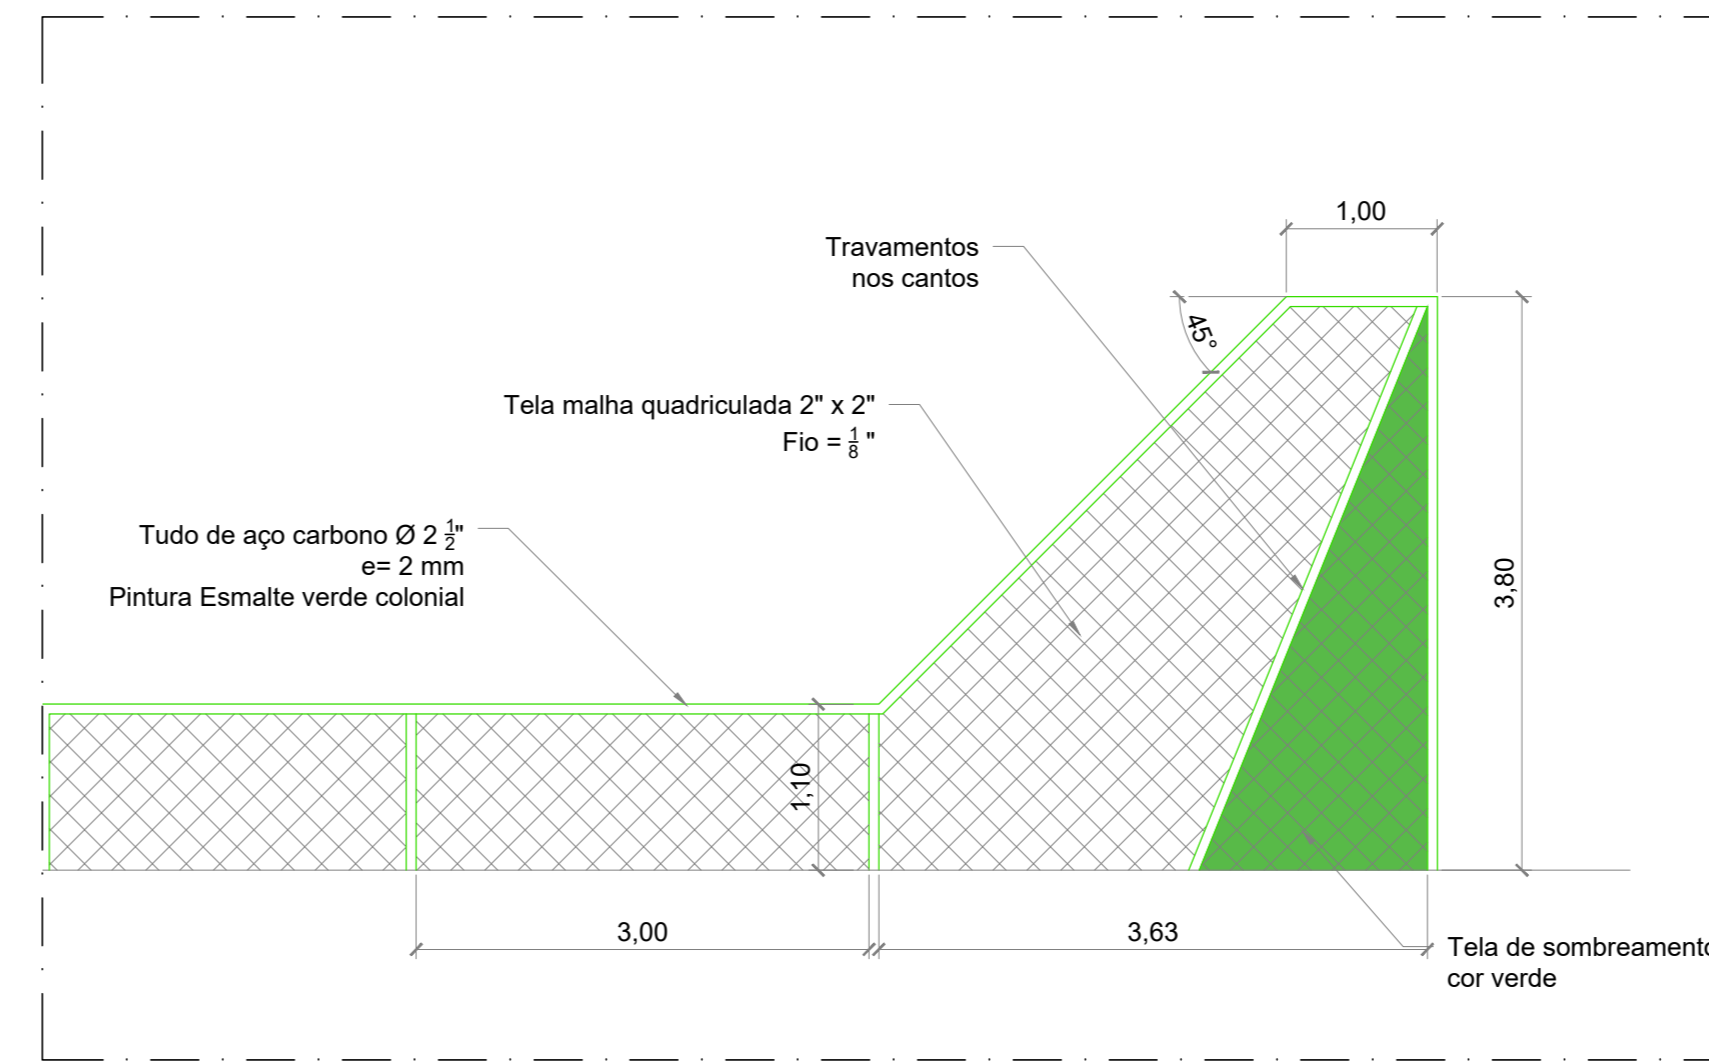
1,00

Travamentos nos cantos

45°

Tela malha quadriculada 2" x 2"
Fio = $\frac{1}{8}$ "

Tudo de aço carbono Ø 2 $\frac{1}{2}$"
e= 2 mm
Pintura Esmalte verde colonial

3,80

1,10

3,00

3,63

Tela de sombreament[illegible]
cor verde